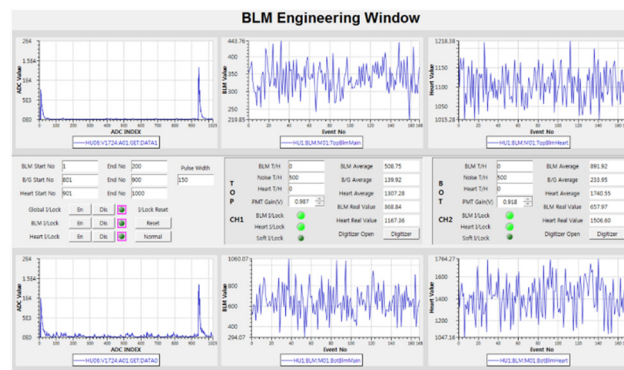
BLM Engineering Window

264
1.5E4
1E4
5E3
0E0
ADC Value
ADC INDEX
HU01:V1724:A01:GET:DATA1

443.76
400
350
300
250
219.85
BLM Value
Event No
HU1:BLM:M01:TopBlmMain

1218.38
1150
1100
1050
1015.28
Heart Value
Event No
HU1:BLM:M01:TopBlmHeart

BLM Start No 1
End No 200
Pulse Width
B/G Start No 801
End No 900
150
Heart Start No 901
End No 1000

Global I/Lock En Dis I/Lock Reset
BLM I/Lock En Dis Reset
Heart I/Lock En Dis Normal

TOP
CH1
BLM T/H 0
Noise T/H 500
Heart T/H 0
PMT Gain(V) 0.987
BLM I/Lock
Heart I/Lock
Soft I/Lock
BLM Average 508.75
B/G Average 139.92
Heart Average 1307.28
BLM Real Value 368.84
Heart Real Value 1167.36
Digitizer Open Digitizer

BOT
CH2
BLM T/H 0
Noise T/H 500
Heart T/H 0
PMT Gain(V) 0.918
BLM I/Lock
Heart I/Lock
Soft I/Lock
BLM Average 891.92
B/G Average 233.95
Heart Average 1740.55
BLM Real Value 657.97
Heart Real Value 1506.60
Digitizer Open Digitizer

264
1.5E4
1E4
5E3
0E0
ADC Value
ADC INDEX
HU01:V1724:A01:GET:DATA0

1060.07
800
600
400
294.07
BLM Value
Event No
HU1:BLM:M01:BotBlmMain

1764.27
1600
1400
1200
1047.18
Heart Value
Event No
HU1:BLM:M01:BotBlmHeart